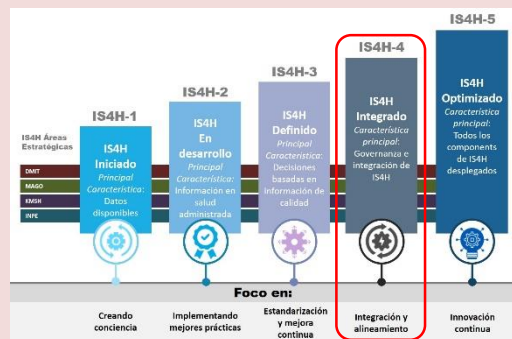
IS4H-5

IS4H-4

IS4H-3

IS4H-2

IS4H-1

IS4H Áreas Estratégicas

DMIT

MAGO

KMSH

INPE

IS4H Iniciado
Principal Característica: Datos disponibles

IS4H En desarrollo
Principal Característica: Información en salud administrada

IS4H Definido
Principal Característica: Decisiones basadas en información de calidad

IS4H Integrado
Característica principal: Governanza e integración de IS4H

IS4H Optimizado
Característica principal: Todos los components de IS4H desplegados

Foco en:

Creando conciencia

Implementando mejores prácticas

Estandarización y mejora continua

Integración y alineamiento

Innovación continua